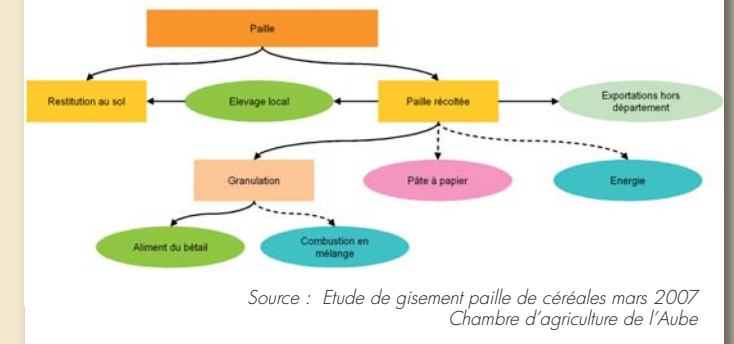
Paille

Restitution au sol

Elevage local

Paille récoltée

Exportations hors département

Granulation

Pâte à papier

Energie

Aliment du bétail

Combustion en mélange

Source : Etude de gisement paille de céréales mars 2007
Chambre d'agriculture de l'Aube